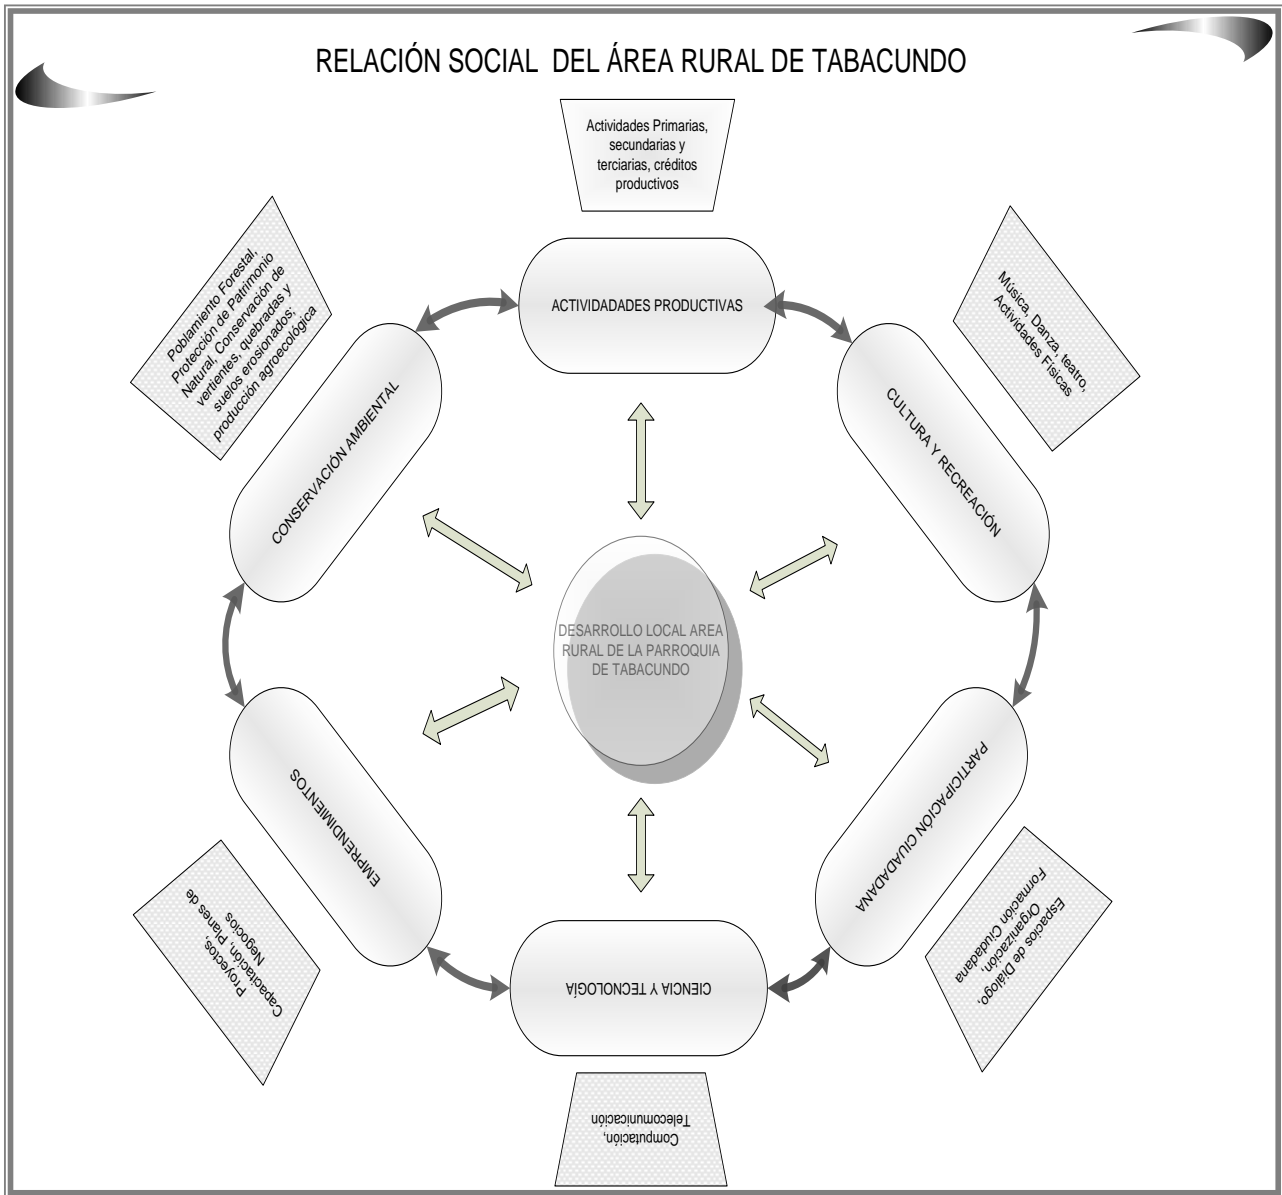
RELACIÓN SOCIAL DEL ÁREA RURAL DE TABACUNDO

Actividades Primarias, secundarias y terciarias, créditos productivos

ACTIVIDADES PRODUCTIVAS

Poblamiento Forestal, Protección de Patrimonio Natural, Conservación de vertientes, quebradas y suelos erosionados; producción agroecológica

CONSERVACIÓN AMBIENTAL

Música, Danza, teatro, Actividades Físicas

CULTURA Y RECREACIÓN

DESARROLLO LOCAL AREA RURAL DE LA PARROQUIA DE TABACUNDO

EMPRENDIMIENTOS

PARTICIPACIÓN CIUDADANA

Proyectos, Capacitación, Planes de Negocios

CIENCIA Y TECNOLOGÍA

Espacios de Dialogo, Organización, Formación Ciudadana

Computación, Telecomunicación